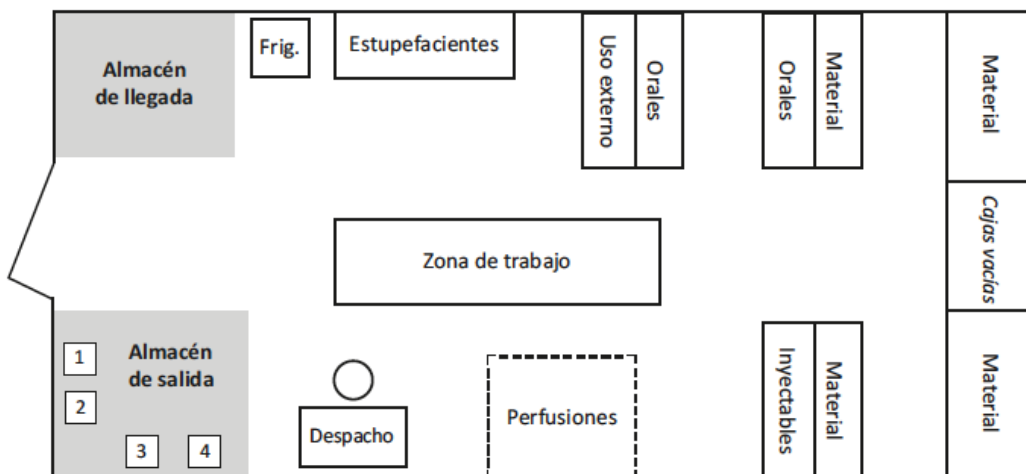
Almacén de llegada

Frig.

Estupefacientes

Uso externo

Orales

Orales

Material

Material

Cajas vacías

Zona de trabajo

Material

Almacén de salida

1

2

3

4

Despacho

Perfusiones

Inyectables

Material